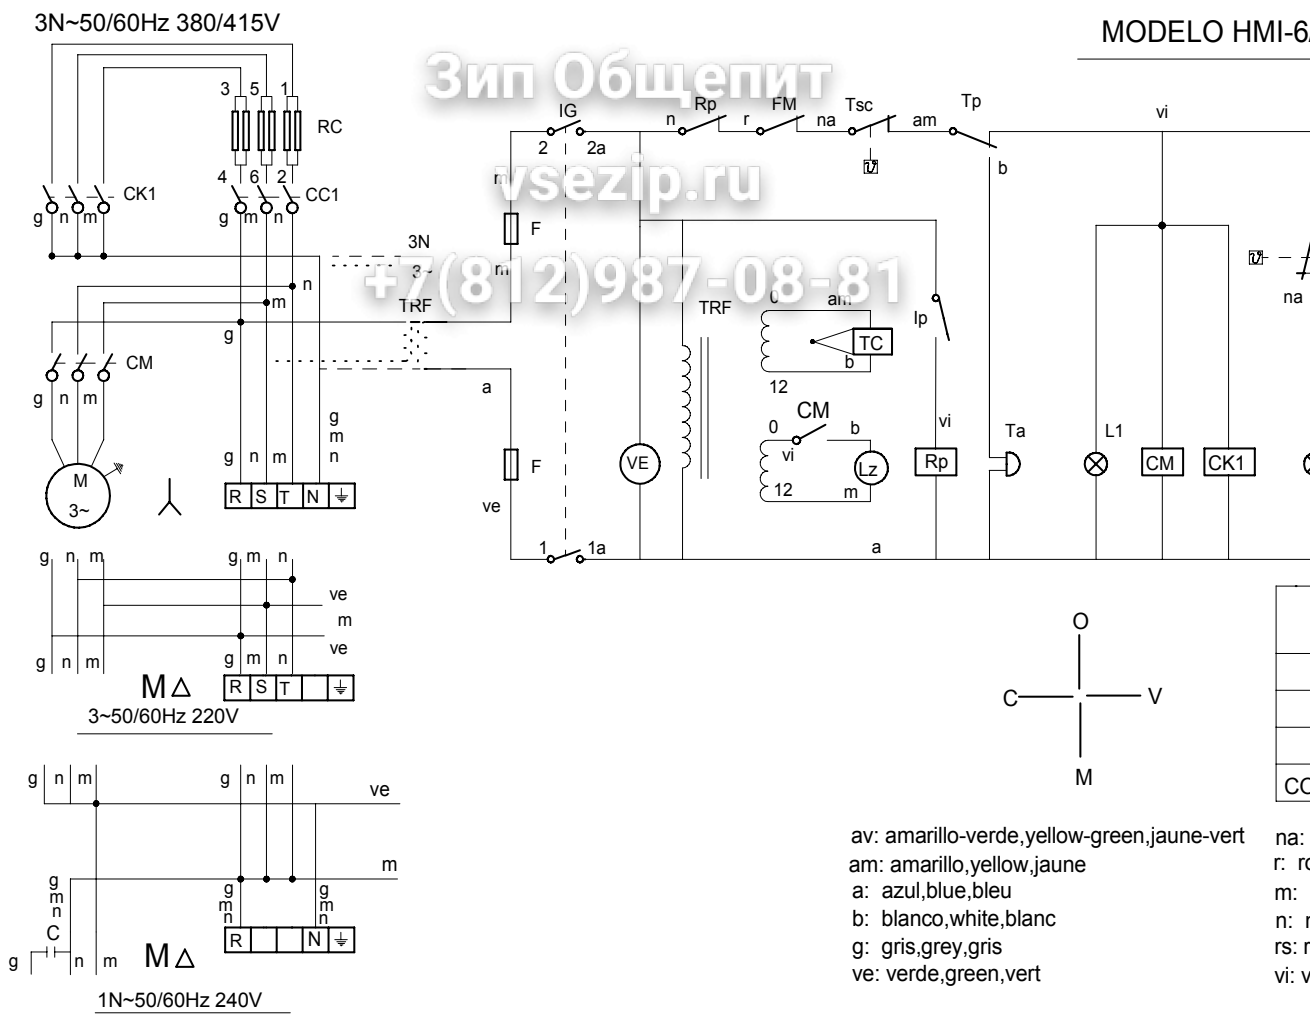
3N~50/60Hz 380/415V

MODELO HMI-6/

Зип Общепит
vsezip.ru
+7(812)987-08-81

3 5 1
RC
4 6 2
CK1
CC1
g n m
g m n
3N
n
m
g
TRF
CM
g n m
a
g
m
n
g n m
M
3~
R S T N ⏚
IG
2 2a
F
ve
F
1 1a
Rp
n r
FM
na
Tsc
am
Tp
b
vi
TRF
0 am
TC
b
12
Ip
CM
0 b
vi
12 m
Lz
vi
Rp
VE
Ta
L1
CM
CK1
a
na

g n m
g m n
ve
m
ve
g n m
g m n
M△
R S T ⏚
3~50/60Hz 220V

g n m
g n m
ve
m
g
m
n
C
g
n m
g
m
n
g
m
n
M△
R N ⏚
1N~50/60Hz 240V

O
C
V
M

CC

av: amarillo-verde,yellow-green,jaune-vert
am: amarillo,yellow,jaune
a: azul,blue,bleu
b: blanco,white,blanc
g: gris,grey,gris
ve: verde,green,vert

na:
r: ro
m:
n: n
rs: r
vi: v